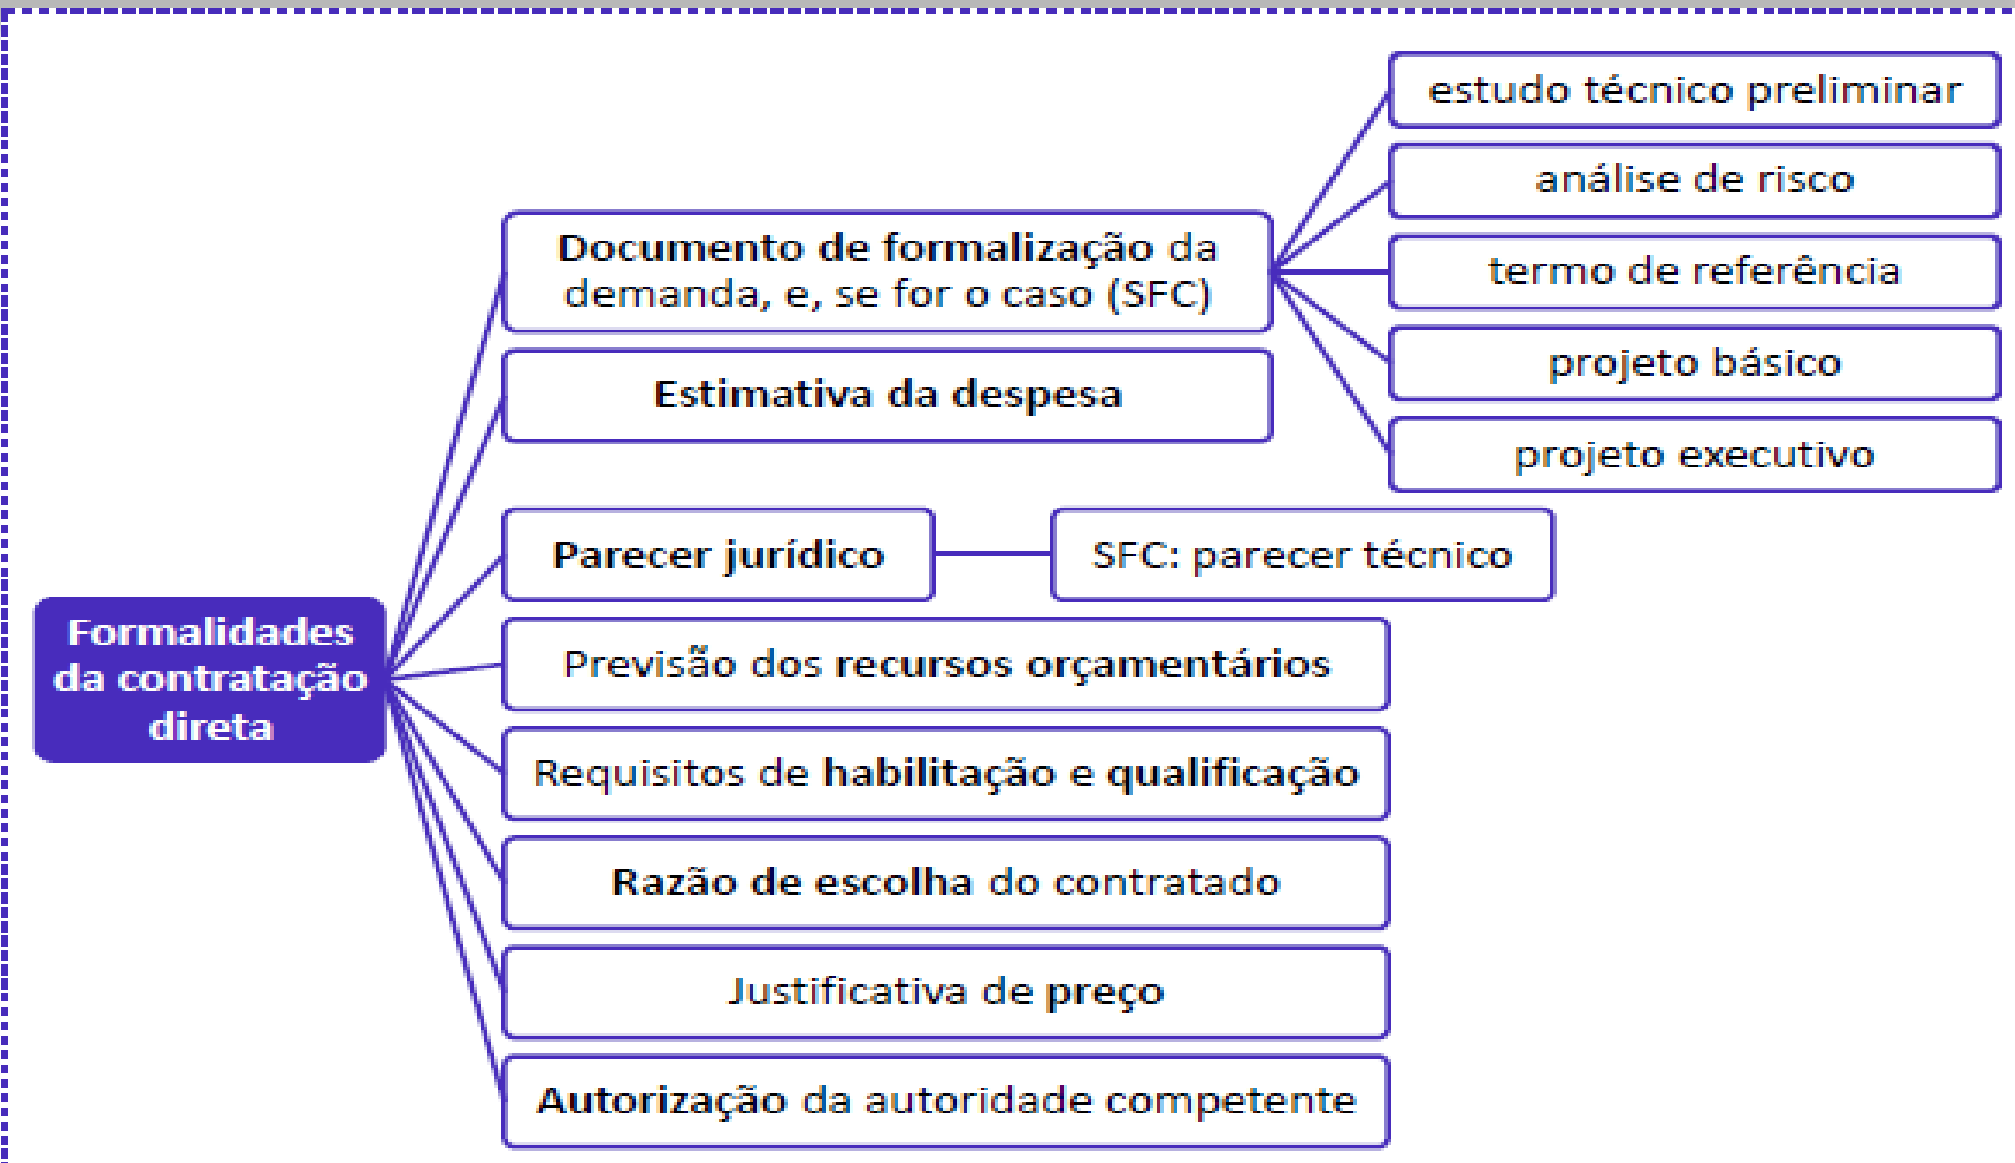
Formalidades da contratação direta

Documento de formalização da demanda, e, se for o caso (SFC)

estudo técnico preliminar

análise de risco

termo de referência

projeto básico

projeto executivo

Estimativa da despesa

Parecer jurídico

SFC: parecer técnico

Previsão dos recursos orçamentários

Requisitos de habilitação e qualificação

Razão de escolha do contratado

Justificativa de preço

Autorização da autoridade competente